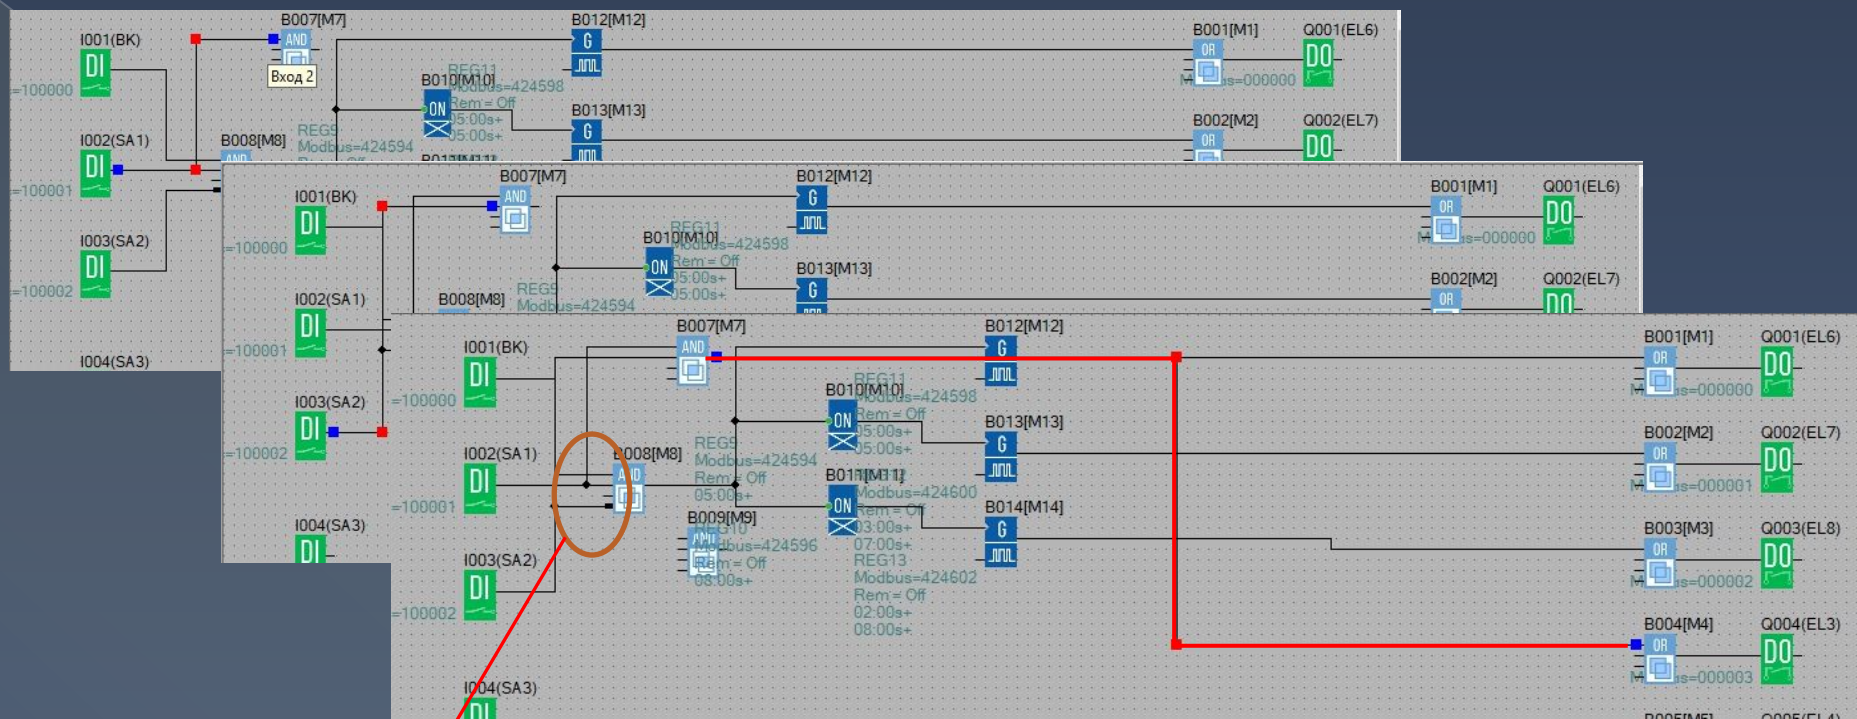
B007[M7]
I001(BK)
AND
Вход 2
DI
=100000
B012[M12]
G
B010[M10]
REG11
Modbus=424598
ON
Rem = Off
05:00s+
05:00s+
B013[M13]
G
B001[M1]
OR
s=000000
Q001(EL6)
DO
I002(SA1)
DI
=100001
B008[M8]
AND
REG9
Modbus=424594
B002[M2]
OR
Q002(EL7)
DO
I003(SA2)
DI
=100002
I004(SA3)

B007[M7]
I001(BK)
AND
DI
=100000
B012[M12]
G
B010[M10]
REG11
Modbus=424598
ON
Rem = Off
05:00s+
05:00s+
B013[M13]
G
B001[M1]
OR
s=000000
Q001(EL6)
DO
I002(SA1)
DI
=100001
B008[M8]
REG9
Modbus=424594
B002[M2]
OR
Q002(EL7)
DO
I003(SA2)
DI
=100002
I004(SA3)
DI

B007[M7]
I001(BK)
AND
DI
=100000
B012[M12]
G
B010[M10]
REG11
Modbus=424598
ON
Rem = Off
05:00s+
05:00s+
B013[M13]
G
B001[M1]
OR
s=000000
Q001(EL6)
DO
I002(SA1)
DI
=100001
B008[M8]
AND
REG9
Modbus=424594
Rem = Off
05:00s+
B011[M11]
Modbus=424600
ON
Rem = Off
03:00s+
07:00s+
REG13
Modbus=424602
Rem = Off
02:00s+
08:00s+
B009[M9]
REG10
AND
Modbus=424596
Rem = Off
08:00s+
B002[M2]
OR
s=000001
Q002(EL7)
DO
B014[M14]
G
B003[M3]
OR
s=000002
Q003(EL8)
DO
I003(SA2)
DI
=100002
B004[M4]
OR
s=000003
Q004(EL3)
DO
I004(SA3)
DI
B005[M5]
Q005(EL4)